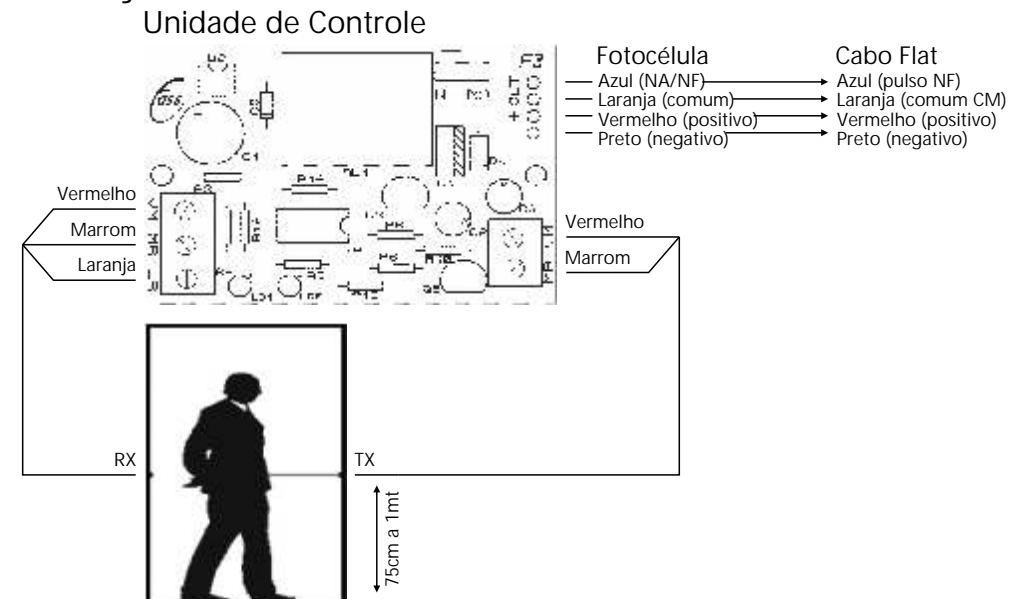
Unidade de Controle

Fotocélula
Azul (NA/NF)
Laranja (comum)
Vermelho (positivo)
Preto (negativo)

Cabo Flat
Azul (pulso NF)
Laranja (comum CM)
Vermelho (positivo)
Preto (negativo)

F3
R5
C1
RL1
R14
R12
R8
R6
R10
Q2
LD1

Vermelho
Marrom
Laranja

Vermelho
Marrom

RX
TX
75cm a 1mt